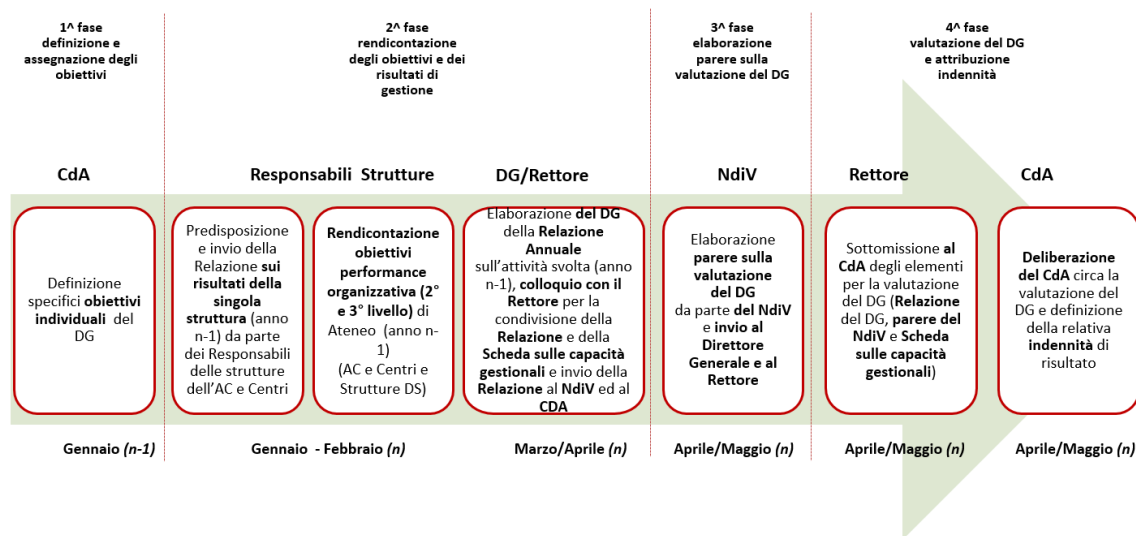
1^ fase
definizione e assegnazione degli obiettivi

2^ fase
rendicontazione degli obiettivi e dei risultati di gestione

3^ fase
elaborazione parere sulla valutazione del DG

4^ fase
valutazione del DG e attribuzione indennità

CdA

Definizione specifici obiettivi individuali del DG

Gennaio (n-1)

Responsabili Strutture

Predisposizione e invio della Relazione sui risultati della singola struttura (anno n-1) da parte dei Responsabili delle strutture dell'AC e Centri

Rendicontazione obiettivi performance organizzativa (2° e 3° livello) di Ateneo (anno n-1)
(AC e Centri e Strutture DS)

Gennaio - Febbraio (n)

DG/Rettore

Elaborazione del DG della Relazione Annuale sull'attività svolta (anno n-1), colloquio con il Rettore per la condivisione della Relazione e della Scheda sulle capacità gestionali e invio della Relazione al NdiV ed al CDA

Marzo/Aprile (n)

NdiV

Elaborazione parere sulla valutazione del DG da parte del NdiV e invio al Direttore Generale e al Rettore

Aprile/Maggio (n)

Rettore

Sottomissione al CdA degli elementi per la valutazione del DG (Relazione del DG, parere del NdiV e Scheda sulle capacità gestionali)

Aprile/Maggio (n)

CdA

Deliberazione del CdA circa la valutazione del DG e definizione della relativa indennità di risultato

Aprile/Maggio (n)